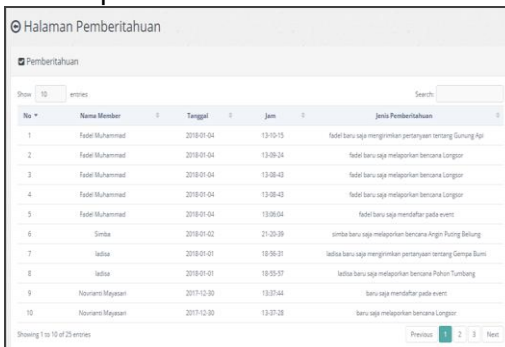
Halaman Pemberitahuan

Pemberitahuan

Show 10 entries

Search:

| No | Nama Member | Tanggal | Jam | Jenis Pemberitahuan |
|---|---|---|---|---|
| 1 | Fadel Muhammad | 2018-01-04 | 13:10:15 | fadel baru saja mengirimkan pertanyaan tentang Gunung Api |
| 2 | Fadel Muhammad | 2018-01-04 | 13:09:24 | fadel baru saja melaporkan bencana Longsor |
| 3 | Fadel Muhammad | 2018-01-04 | 13:08:43 | fadel baru saja melaporkan bencana Longsor |
| 4 | Fadel Muhammad | 2018-01-04 | 13:08:43 | fadel baru saja melaporkan bencana Longsor |
| 5 | Fadel Muhammad | 2018-01-04 | 13:06:04 | fadel baru saja mendaftar pada event |
| 6 | Simba | 2018-01-02 | 21:20:39 | simba baru saja melaporkan bencana Angin Puting Beliung |
| 7 | ladisa | 2018-01-01 | 18:56:31 | ladisa baru saja mengirimkan pertanyaan tentang Gempa Bumi |
| 8 | ladisa | 2018-01-01 | 18:55:57 | ladisa baru saja melaporkan bencana Pohon Tumbang |
| 9 | Novrianti Mayasari | 2017-12-30 | 13:37:44 | baru saja mendaftar pada event |
| 10 | Novrianti Mayasari | 2017-12-30 | 13:37:28 | baru saja melaporkan bencana Longsor |

Showing 1 to 10 of 25 entries

Previous 1 2 3 Next